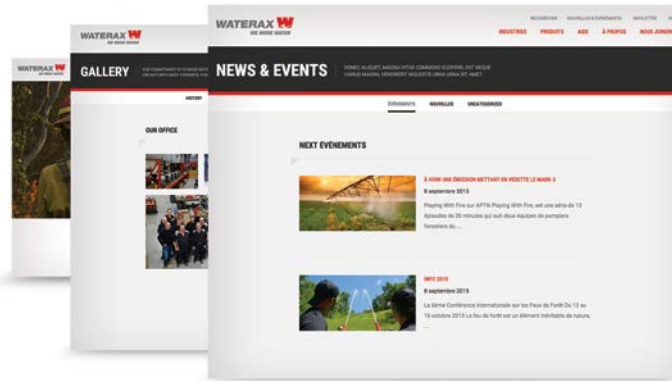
WATERAX W
WE MOVE WATER

WATERAX W
WE MOVE WATER

GALLERY

HISTORY

OUR OFFICE

WATERAX W
WE MOVE WATER

RECHERCHER NOUVELLES & ÉVÉNEMENTS INFOLETTRE

INDUSTRIES PRODUITS AIDE À PROPOS NOUS JOINDRE

NEWS & EVENTS

DONEC AUGUET, MAURIS VITAE COMMODO ELEIFEND, EST NEQUE VARIUS MAGNA, HENDRERIT MOLESTIE URNA ST AMET.

Événements NOUVELLES UNCATEGORIZED

NEXT ÉVENEMENTS

À VOIR! UNE ÉMISSION METTANT EN VEDETTE LE MARK-3

8 septembre 2015

Playing With Fire sur APTN Playing With Fire, est une série de 13 épisodes de 30 minutes qui suit deux équipes de pompiers forestiers du ...

IWFC 2015

8 septembre 2015

La 6ième Conférence internationale sur les Feux de Forêt Du 13 au 16 octobre 2015 Le feu de forêt est un élément inévitable de nature, ...